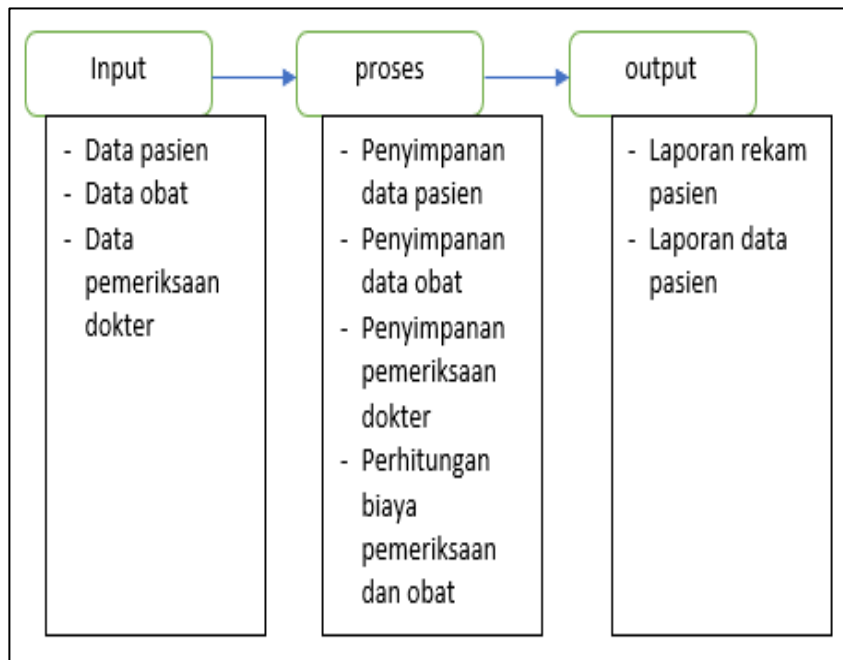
Input

- Data pasien
- Data obat
- Data pemeriksaan dokter

proses

- Penyimpanan data pasien
- Penyimpanan data obat
- Penyimpanan pemeriksaan dokter
- Perhitungan biaya pemeriksaan dan obat

output

- Laporan rekam pasien
- Laporan data pasien